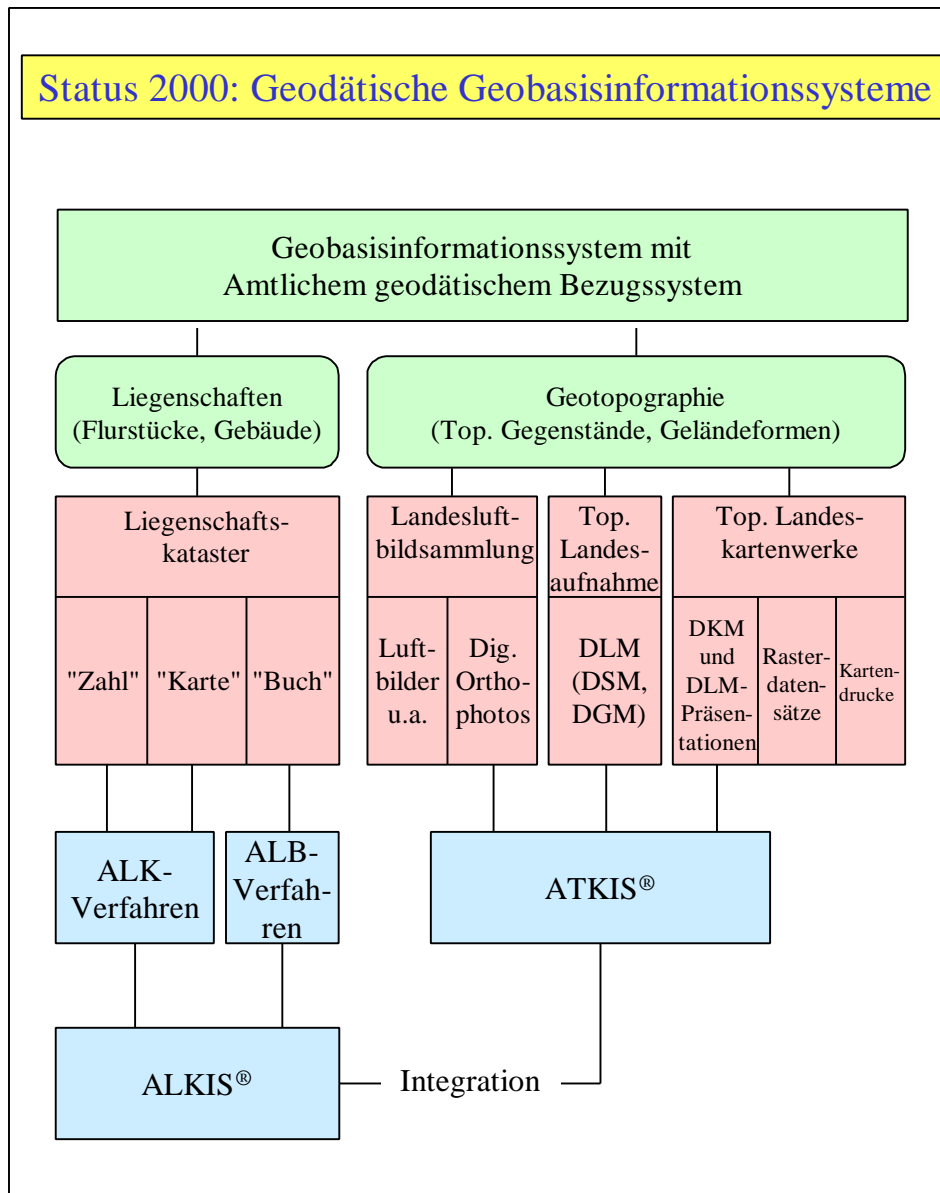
Status 2000: Geodätische Geobasisinformationssysteme

Geobasisinformationssystem mit Amtlichem geodätischem Bezugssystem

Liegenschaften (Flurstücke, Gebäude)

Geotopographie (Top. Gegenstände, Geländeformen)

Liegenschaftskataster

"Zahl" "Karte" "Buch"

Landesluftbildsammlung

Luftbilder u.a.

Dig. Orthophotos

Top. Landesaufnahme

DLM (DSM, DGM)

Top. Landeskartenwerke

DKM und DLM-Präsentationen

Rasterdatensätze

Kartendrucke

ALK-Verfahren

ALB-Verfahren

ATKIS®

ALKIS®

Integration